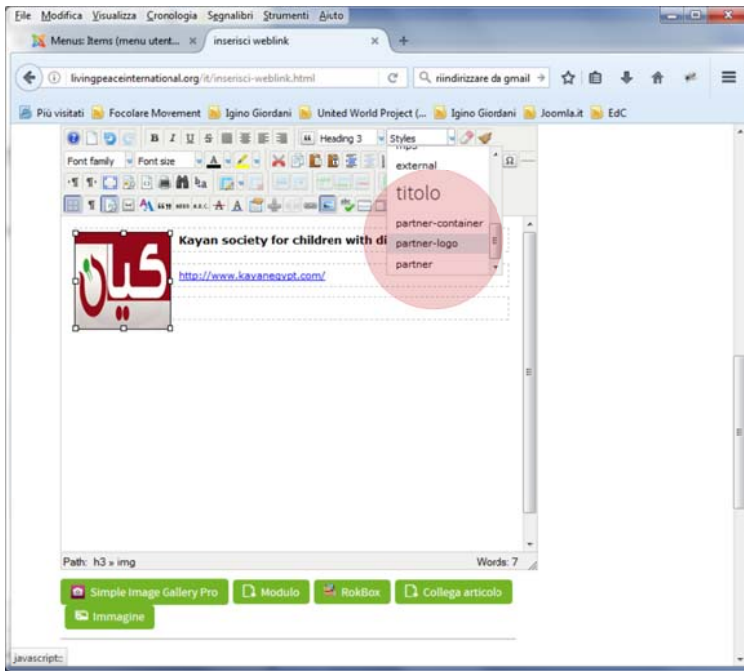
File Modifica Visualizza Cronologia Segnalibri Strumenti Aiuto

Menus: Items (menu utent... × inserisci weblink × +

livingpeaceinternational.org/it/inserisci-weblink.html

riindirizzare da gmail →

Più visitati Focolare Movement Igino Giordani United World Project (... Igino Giordani Joomla.it EdC

Heading 3 Styles

Font family Font size

external

titolo

partner-container

partner-logo

partner

Kayan society for children with di

http://www.kayanegypt.com/

Path: h3 » img

Words: 7

Simple Image Gallery Pro Modulo RokBox Collega articolo

Immagine

javascript: